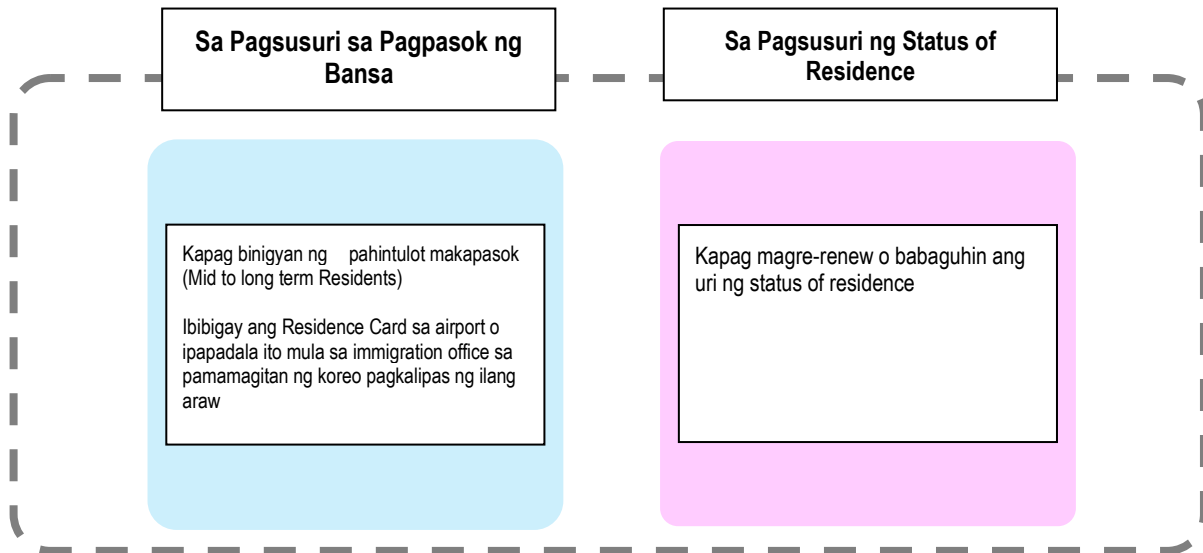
Sa Pagsusuri sa Pagpasok ng Bansa

Sa Pagsusuri ng Status of Residence

Kapag binigyan ng pahintulot makapasok (Mid to long term Residents)

Ibibigay ang Residence Card sa airport o ipapadala ito mula sa immigration office sa pamamagitan ng koreo pagkalipas ng ilang araw

Kapag magre-renew o babaguhin ang uri ng status of residence